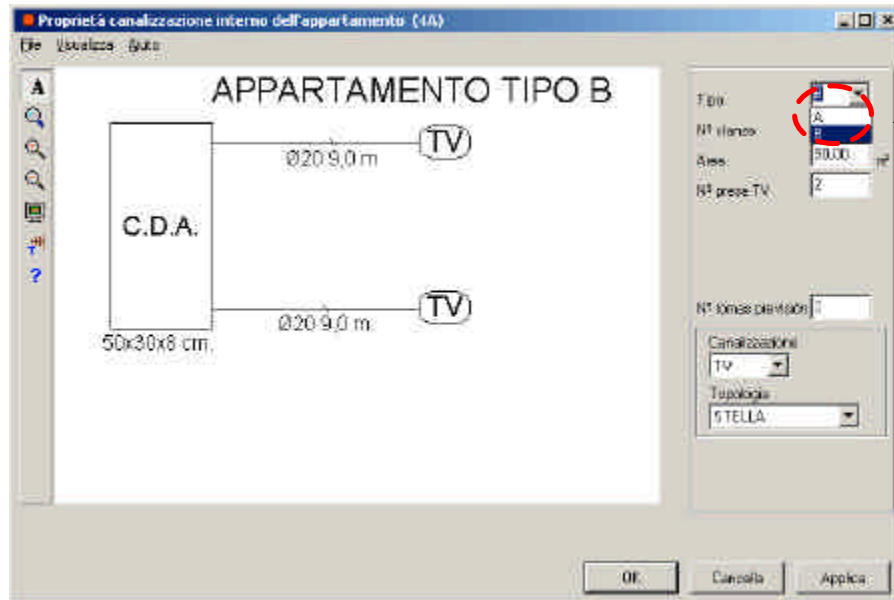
Proprietà canalizzazione interno dell'appartamento (4A)

File Visualizza Aiuto

APPARTAMENTO TIPO B

C.D.A.

50x30x8 cm.

TV

Ø20 9,0 m

TV

Ø20 9,0 m.

Tipo B

A

B

Nº stanze

Area 90,00 m²

Nº prese TV 2

Nº tomas previsión 2

Canalizzazione

TV

Topologia

STELLA

OK

Cancella

Applica